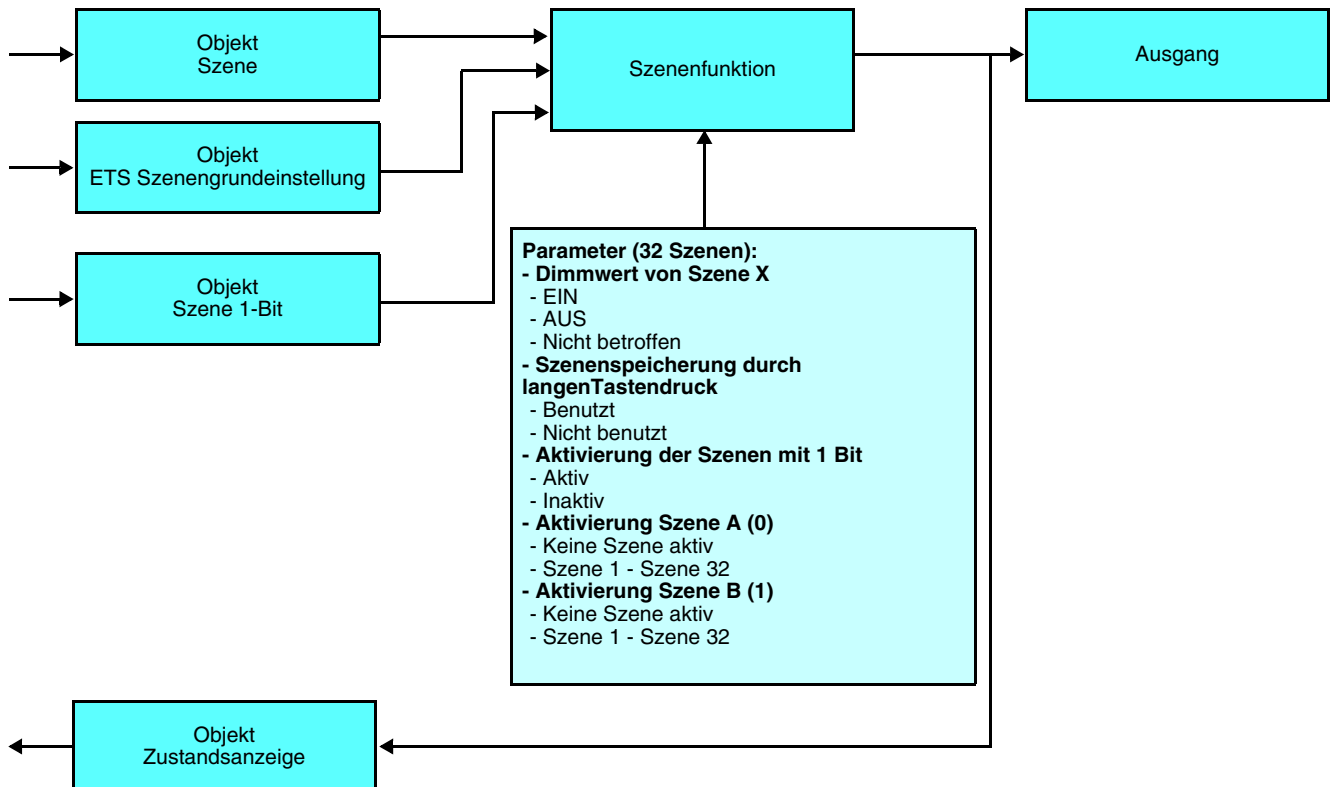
Objekt
Szene

Objekt
ETS Szenengrundeinstellung

Objekt
Szene 1-Bit

Szenenfunktion

Ausgang

Parameter (32 Szenen):
- Dimmwert von Szene X
- EIN
- AUS
- Nicht betroffen
- Szenenspeicherung durch langenTastendruck
- Benutzt
- Nicht benutzt
- Aktivierung der Szenen mit 1 Bit
- Aktiv
- Inaktiv
- Aktivierung Szene A (0)
- Keine Szene aktiv
- Szene 1 - Szene 32
- Aktivierung Szene B (1)
- Keine Szene aktiv
- Szene 1 - Szene 32

Objekt
Zustandsanzeige